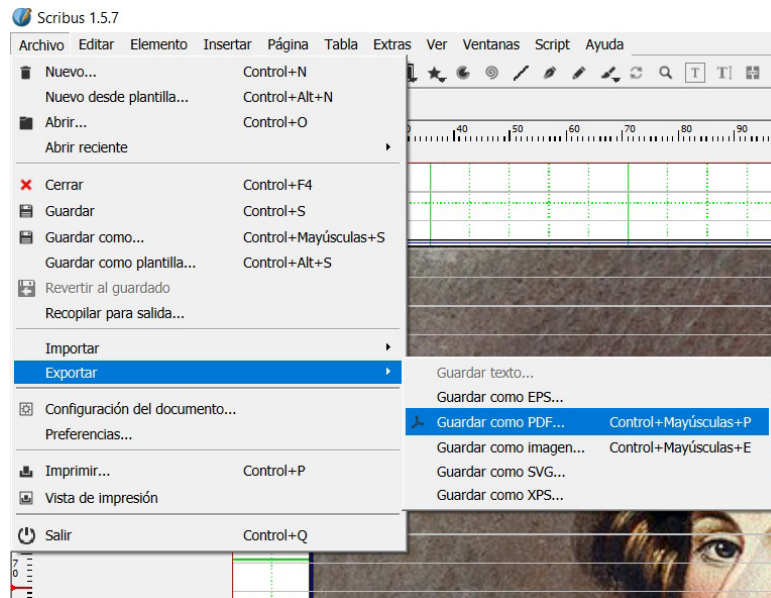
Scribus 1.5.7

Archivo Editar Elemento Insertar Página Tabla Extras Ver Ventanas Script Ayuda

Nuevo... Control+N
Nuevo desde plantilla... Control+Alt+N
Abrir... Control+O
Abrir reciente

Cerrar Control+F4
Guardar Control+S
Guardar como... Control+Mayúsculas+S
Guardar como plantilla... Control+Alt+S
Revertir al guardado
Recopilar para salida...

Importar
Exportar

Configuración del documento...
Preferencias...

Imprimir... Control+P
Vista de impresión

Salir Control+Q

Guardar texto...
Guardar como EPS...
Guardar como PDF... Control+Mayúsculas+P
Guardar como imagen... Control+Mayúsculas+E
Guardar como SVG...
Guardar como XPS...

40 50 60 70 80 90

7